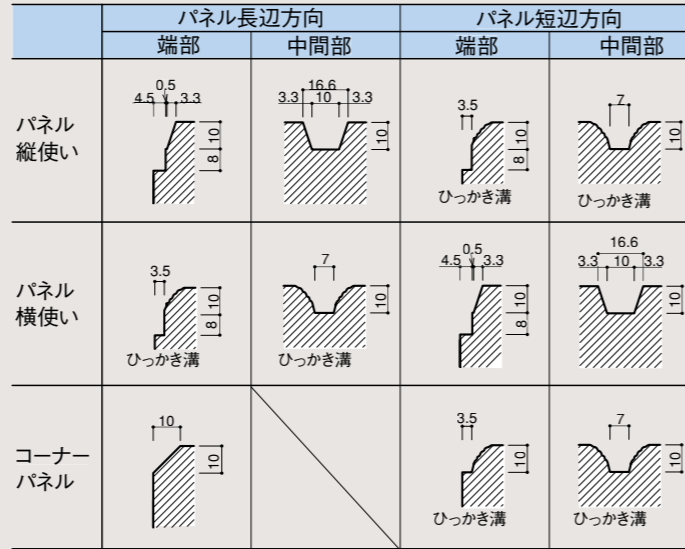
| | パネル長辺方向 | | パネル短辺方向 | |
|---|---|---|---|---|
| | 端部 | 中間部 | 端部 | 中間部 |
| パネル縦使い | 0.5 4.5 3.3 10 8 | 16.6 3.3 10 3.3 10 | 3.5 10 8 ひっかき溝 | 7 10 ひっかき溝 |
| パネル横使い | 3.5 10 8 ひっかき溝 | 7 10 ひっかき溝 | 0.5 4.5 3.3 10 8 | 16.6 3.3 10 3.3 10 |
| コーナーパネル | 10 10 | | 3.5 10 ひっかき溝 | 7 10 ひっかき溝 |